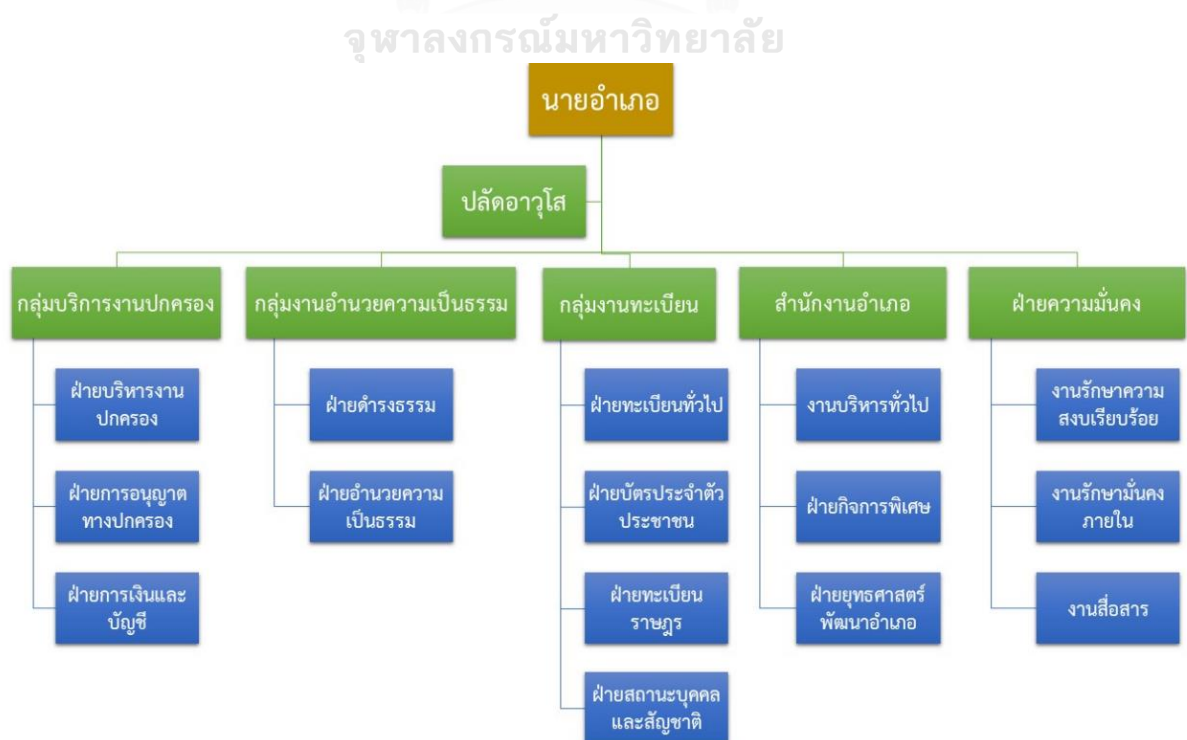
จุฬาลงกรณ์มหาวิทยาลัย

นายอำเภอ

ปลัดอาวุโส

กลุ่มบริการงานปกครอง

ฝ่ายบริหารงานปกครอง

ฝ่ายการอนุญาตทางปกครอง

ฝ่ายการเงินและบัญชี

กลุ่มงานอำนวยความเป็นธรรม

ฝ่ายดำรงธรรม

ฝ่ายอำนวยความเป็นธรรม

กลุ่มงานทะเบียน

ฝ่ายทะเบียนทั่วไป

ฝ่ายบัตรประจำตัวประชาชน

ฝ่ายทะเบียนราษฎร

ฝ่ายสถานะบุคคลและสัญชาติ

สำนักงานอำเภอ

งานบริหารทั่วไป

ฝ่ายกิจการพิเศษ

ฝ่ายยุทธศาสตร์พัฒนาอำเภอ

ฝ่ายความมั่นคง

งานรักษาความสงบเรียบร้อย

งานรักษามั่นคงภายใน

งานสื่อสาร